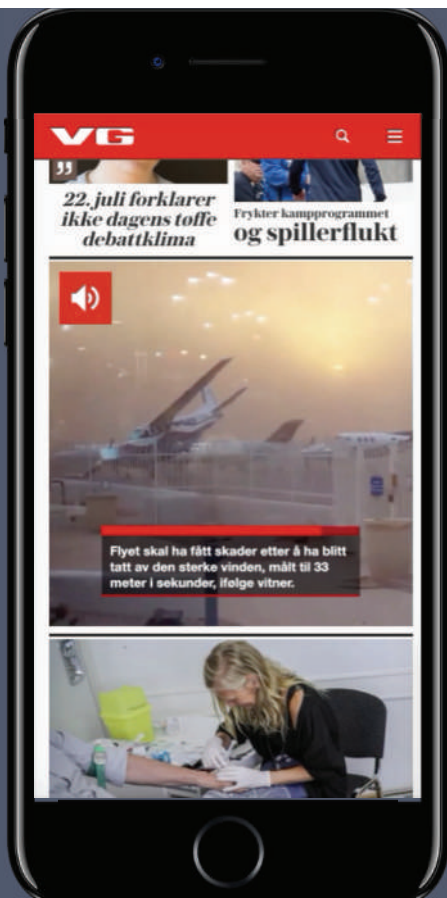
VG

22. juli forklarer ikke dagens tøffe debattklima

Frykter kampprogrammet og spillerflukt

Flyet skal ha fått skader etter å ha blitt tatt av den sterke vinden, målt til 33 meter i sekunder, ifølge vitner.